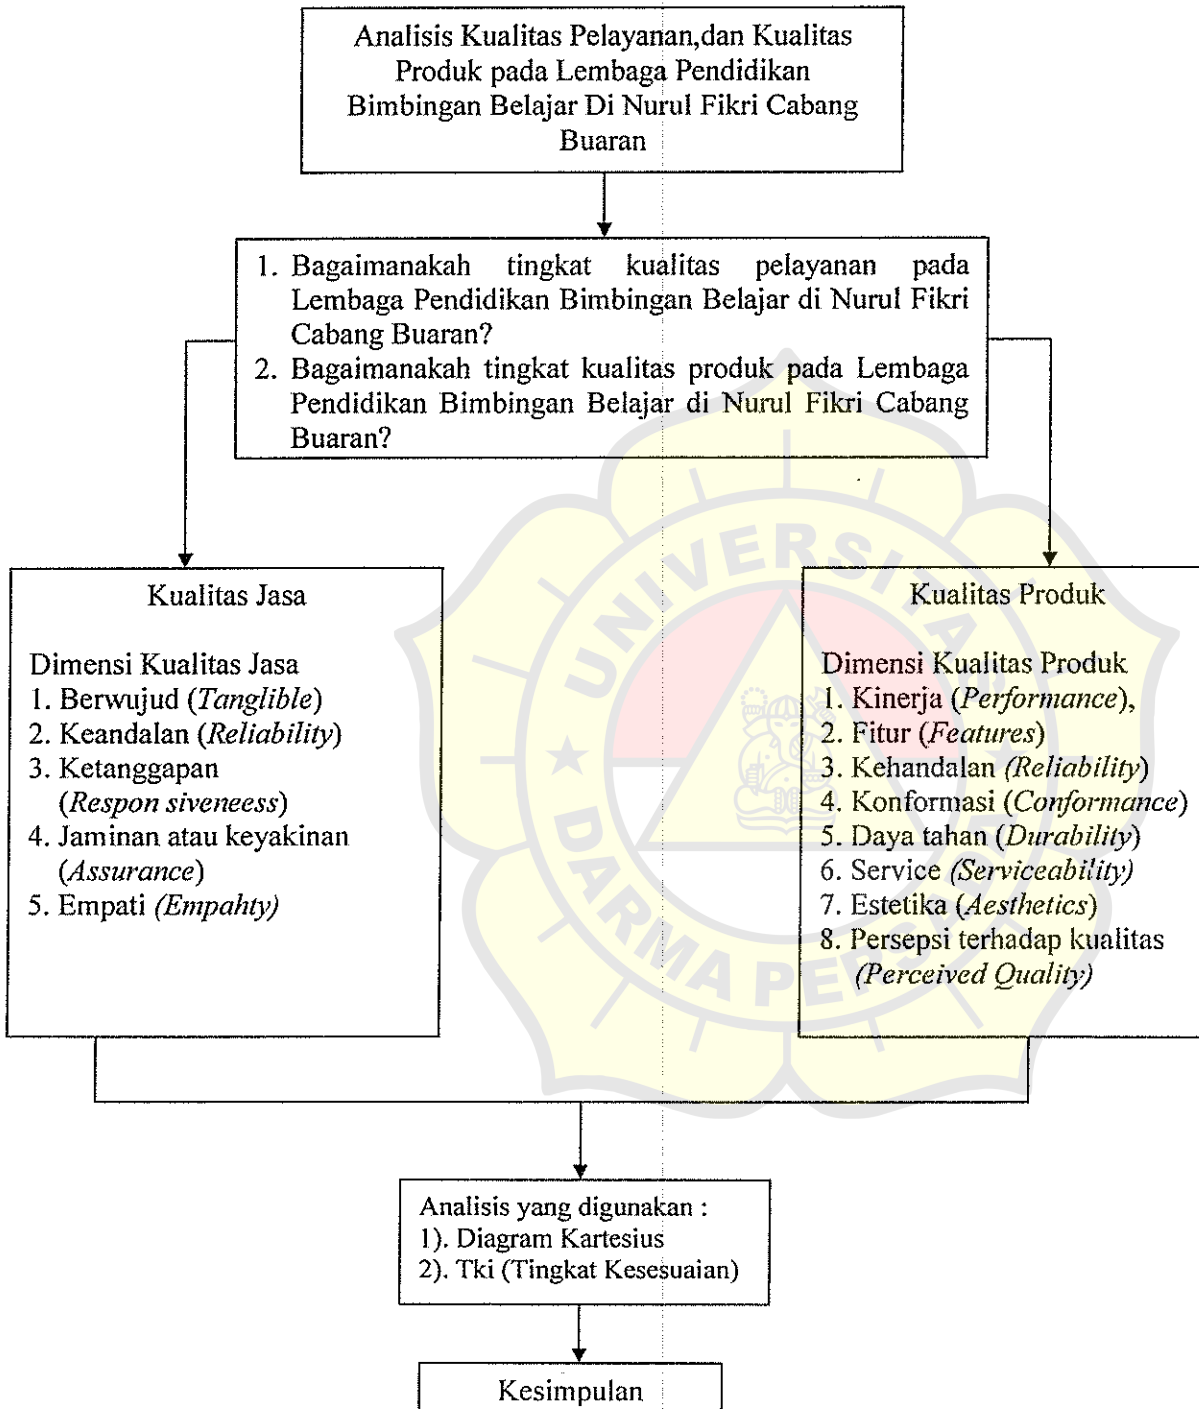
Analisis Kualitas Pelayanan,dan Kualitas Produk pada Lembaga Pendidikan Bimbingan Belajar Di Nurul Fikri Cabang Buaran

1. Bagaimanakah tingkat kualitas pelayanan pada Lembaga Pendidikan Bimbingan Belajar di Nurul Fikri Cabang Buaran?
2. Bagaimanakah tingkat kualitas produk pada Lembaga Pendidikan Bimbingan Belajar di Nurul Fikri Cabang Buaran?

Kualitas Jasa

Dimensi Kualitas Jasa
1. Berwujud (*Tanglible*)
2. Keandalan (*Reliability*)
3. Ketanggapan (*Respon siveneess*)
4. Jaminan atau keyakinan (*Assurance*)
5. Empati *(Empahty)*

Kualitas Produk

Dimensi Kualitas Produk
1. Kinerja (*Performance*),
2. Fitur (*Features*)
3. Kehandalan *(Reliability)*
4. Konformasi (*Conformance*)
5. Daya tahan (*Durability*)
6. Service *(Serviceability)*
7. Estetika (*Aesthetics*)
8. Persepsi terhadap kualitas *(Perceived Quality)*

UNIVERSITAS DARMA PERSADA

Analisis yang digunakan :
1). Diagram Kartesius
2). Tki (Tingkat Kesesuaian)

Kesimpulan